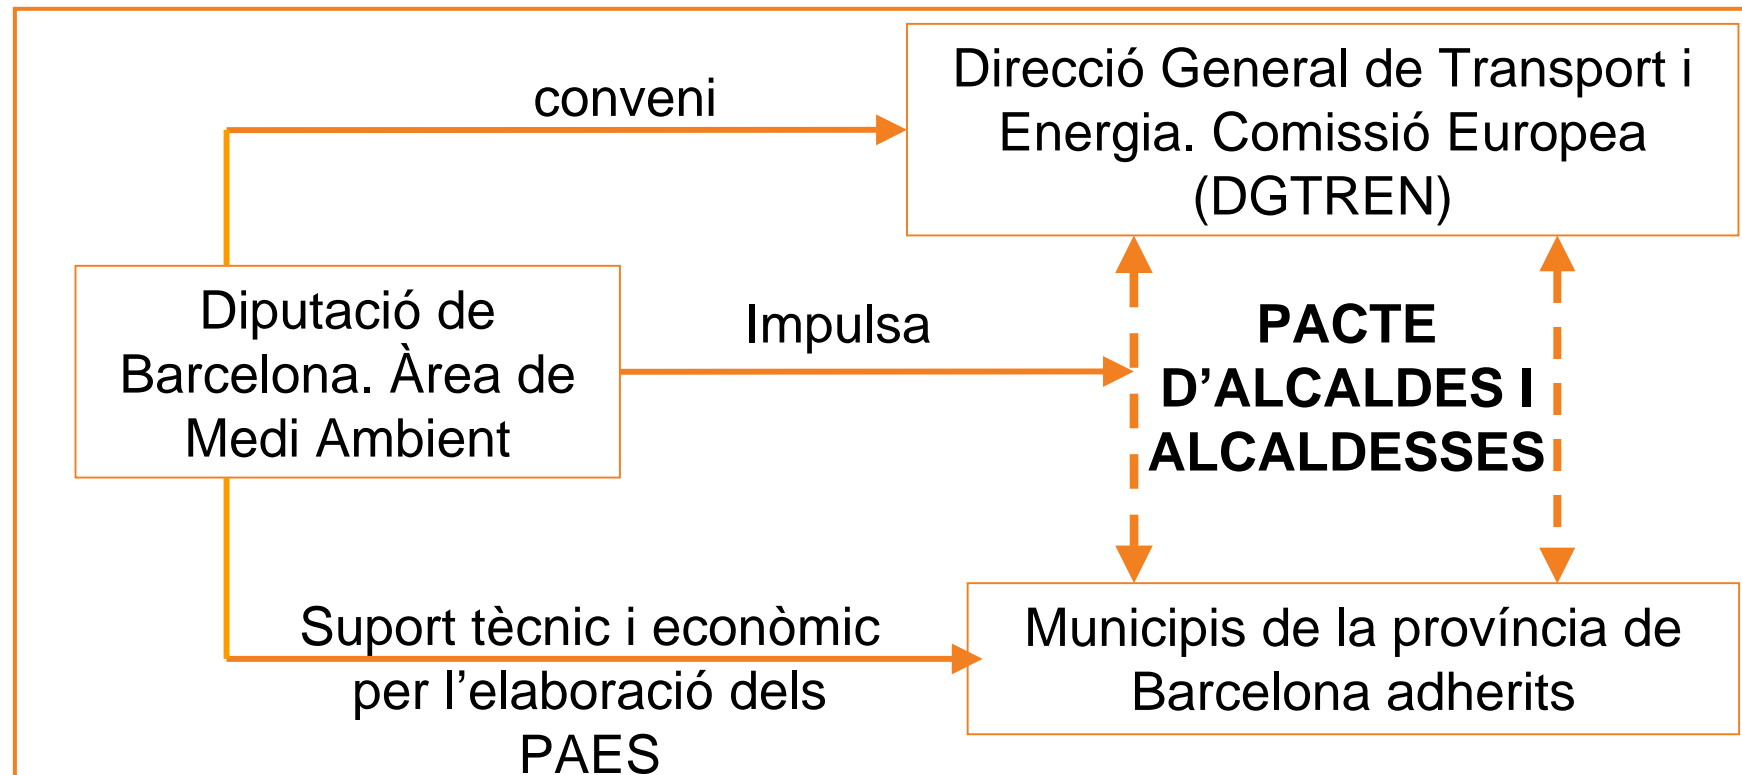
conveni

Direcció General de Transport i Energia. Comissió Europea (DGTREN)

Diputació de Barcelona. Àrea de Medi Ambient

Impulsa

PACTE D'ALCALDES I ALCALDESSES

Suport tècnic i econòmic per l'elaboració dels PAES

Municipis de la província de Barcelona adherits